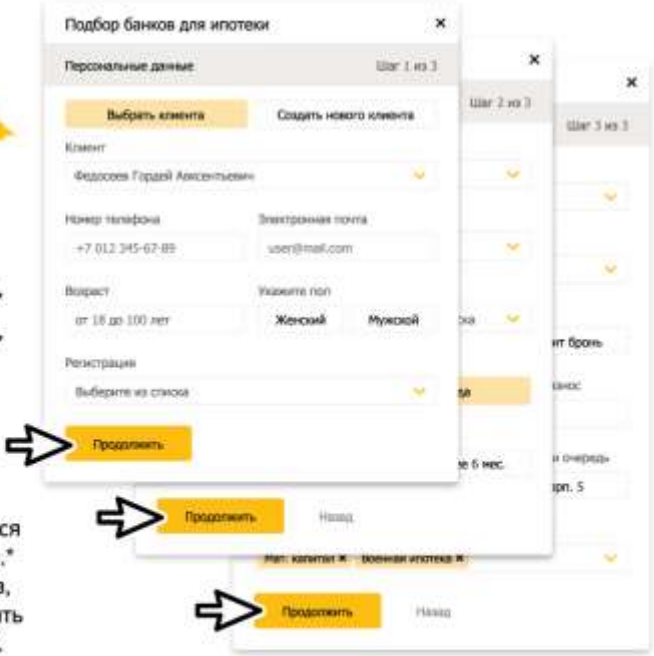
Подбор банков для ипотеки
×
Персональные данные
Шаг 1 из 3
Выбрать клиента
Создать нового клиента
Клиент
Федосеев Гордей Аксентьевич
Номер телефона
+7 012 345-67-89
Электронная почта
user@mail.com
Возраст
от 18 до 100 лет
Укажите пол
Женский
Мужской
Регистрация
Выберите из списка
Продолжить

×
Шаг 2 из 3
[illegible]ка
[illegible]да
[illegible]е 6 мес.
Продолжить
Назад

×
Шаг 3 из 3
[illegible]т бронь
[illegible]знос
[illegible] очередь
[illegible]рп. 5
Мат. капитал ×
Военная ипотека ×
Продолжить
Назад

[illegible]ся
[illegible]."
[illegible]в,
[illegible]ть